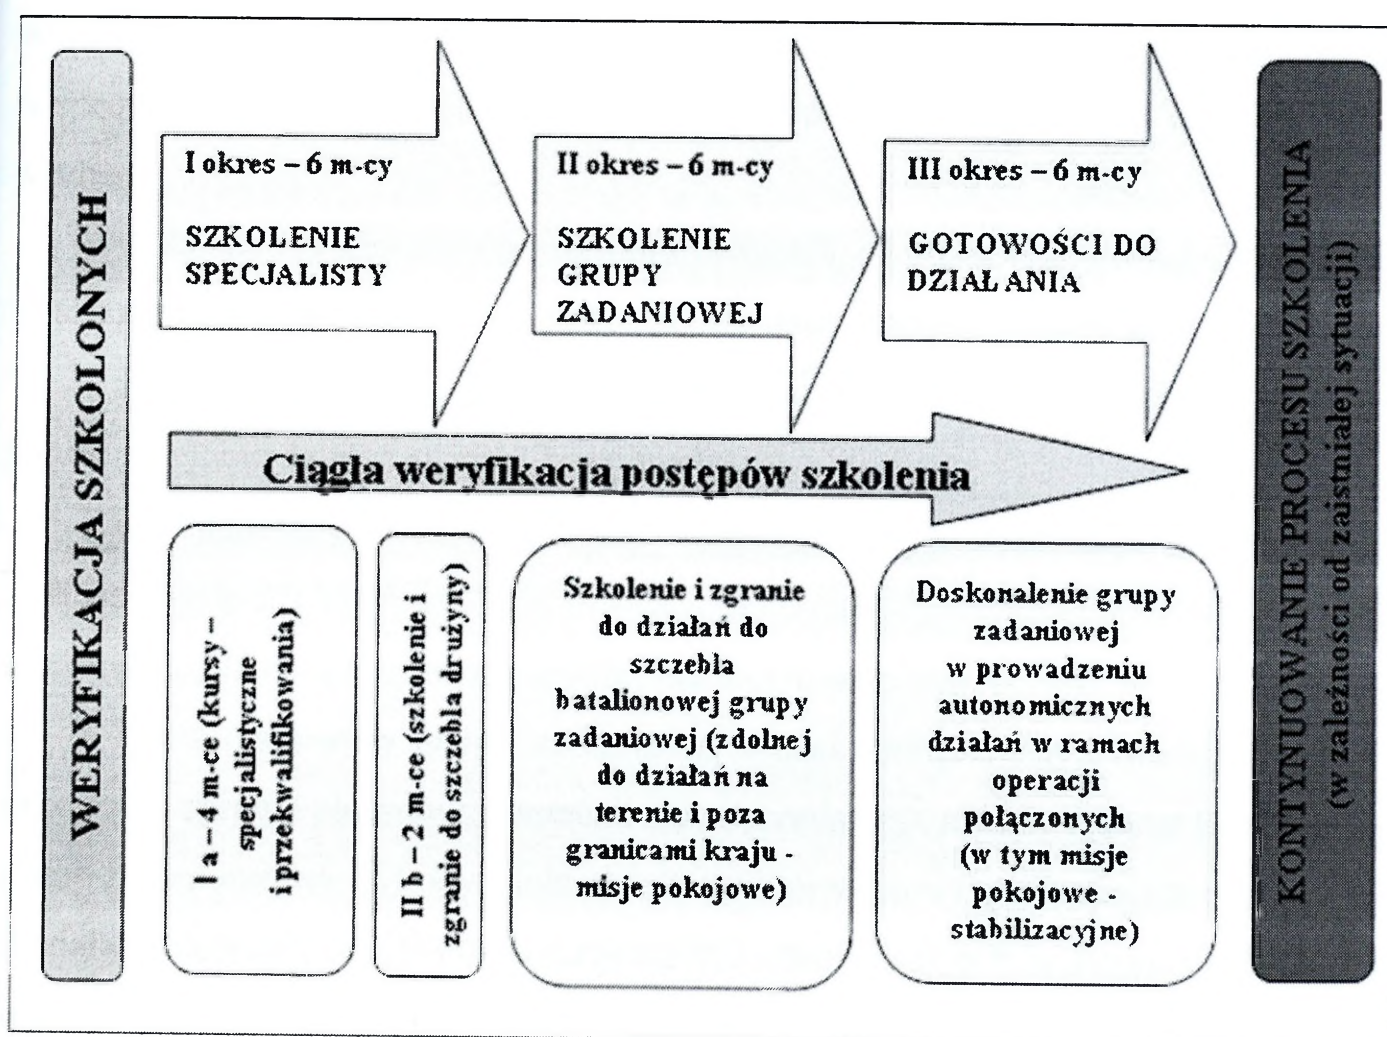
WERYFIKACJA SZKOLONYCH

I okres – 6 m-cy

SZKOLENIE SPECJALISTY

II okres – 6 m-cy

SZKOLENIE GRUPY ZADANIOWEJ

III okres – 6 m-cy

GOTOWOŚCI DO DZIAŁANIA

Ciągła weryfikacja postępów szkolenia

I a – 4 m-ce (kursy – specjalistyczne i przekwalifikowania)

II b – 2 m-ce (szkolenie i zgranie do szczebla drużyny)

Szkolenie i zgranie do działań do szczebla batalionowej grupy zadaniowej (zdolnej do działań na terenie i poza granicami kraju - misje pokojowe)

Doskonalenie grupy zadaniowej w prowadzeniu autonomicznych działań w ramach operacji połączonych (w tym misje pokojowe - stabilizacyjne)

KONTYNUOWANIE PROCESU SZKOLENIA (w zależności od zaistniałej sytuacji)